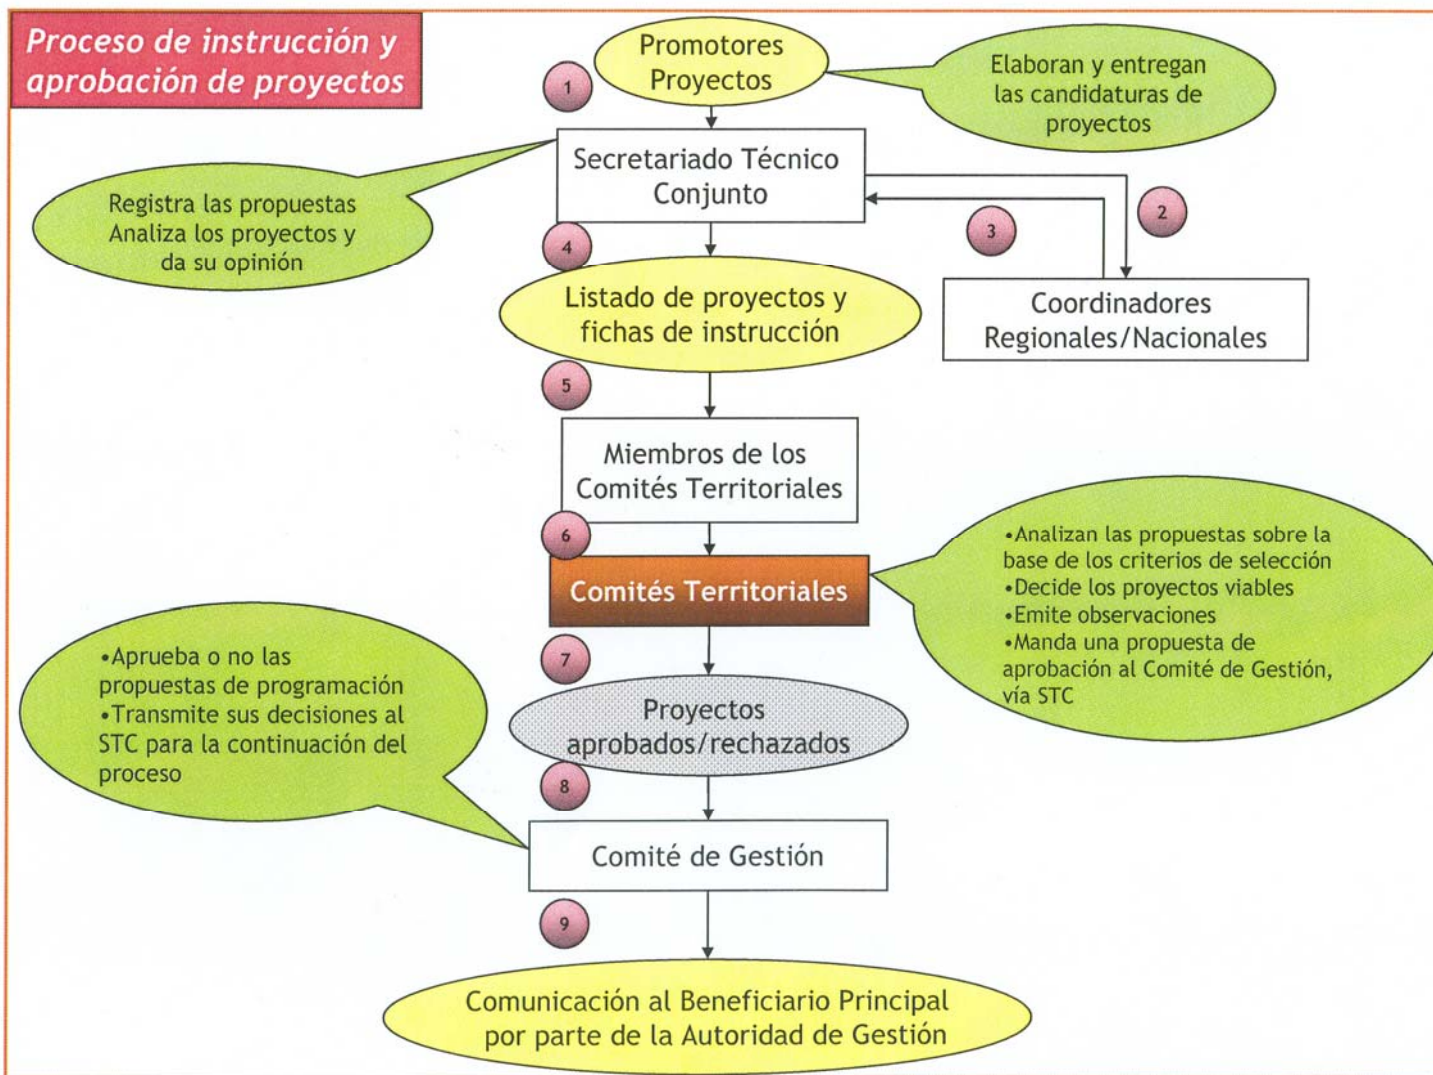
Proceso de instrucción y aprobación de proyectos

1

Promotores Proyectos

Elaboran y entregan las candidaturas de proyectos

Secretariado Técnico Conjunto

Registra las propuestas Analiza los proyectos y da su opinión

2

3

4

Listado de proyectos y fichas de instrucción

Coordinadores Regionales/Nacionales

5

Miembros de los Comités Territoriales

6

Comités Territoriales

•Analizan las propuestas sobre la base de los criterios de selección
•Decide los proyectos viables
•Emite observaciones
•Manda una propuesta de aprobación al Comité de Gestión, vía STC

7

•Aprueba o no las propuestas de programación
•Transmite sus decisiones al STC para la continuación del proceso

Proyectos aprobados/rechazados

8

Comité de Gestión

9

Comunicación al Beneficiario Principal por parte de la Autoridad de Gestión